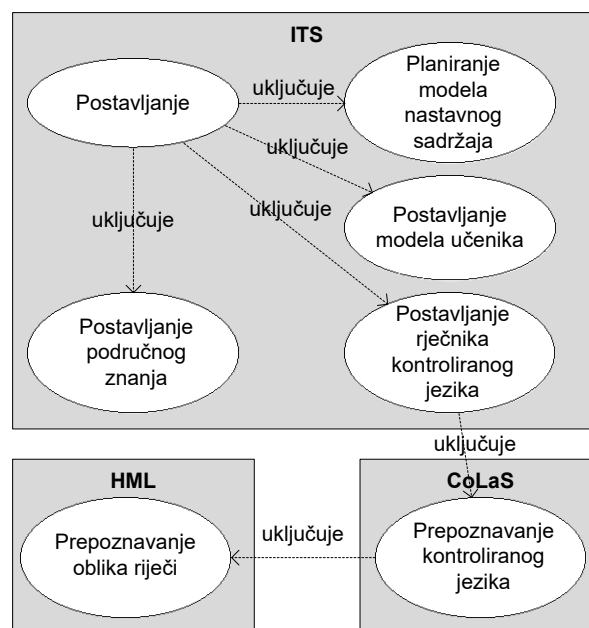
ITS

Postavljanje

uključuje

Planiranje modela nastavnog sadržaja

uključuje

uključuje

Postavljanje modela učenika

uključuje

Postavljanje područnog znanja

Postavljanje rječnika kontroliranog jezika

uključuje

HML

CoLaS

Prepoznavanje oblika riječi

uključuje

Prepoznavanje kontroliranog jezika